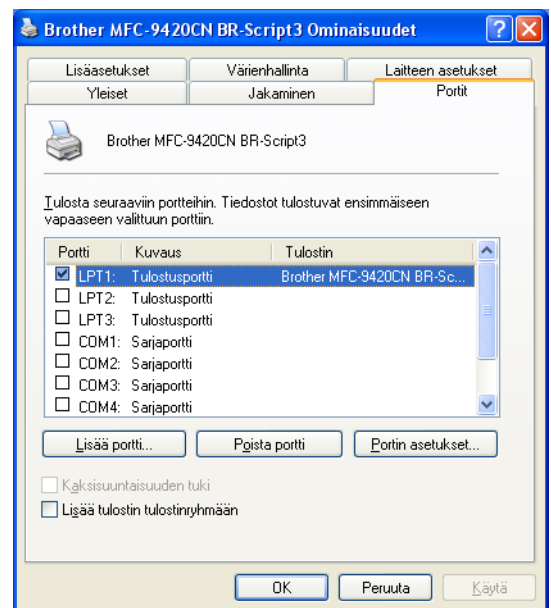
Brother MFC-9420CN BR-Script3 Ominaisuudet

?

Lisäasetukset | Värienhallinta | Laitteen asetukset

Yleiset | Jakaminen | Portit

Brother MFC-9420CN BR-Script3

Tulosta seuraaviin portteihin. Tiedostot tulostuvat ensimmäiseen vapaaseen valittuun porttiin.

| Portti | Kuvaus | Tulostin |
|---|---|---|
| ☑ LPT1: | Tulostusportti | Brother MFC-9420CN BR-Sc... |
| ☐ LPT2: | Tulostusportti | |
| ☐ LPT3: | Tulostusportti | |
| ☐ COM1: | Sarjaportti | |
| ☐ COM2: | Sarjaportti | |
| ☐ COM3: | Sarjaportti | |
| ☐ COM4: | Sarjaportti | |

Lisää portti... | Poista portti | Portin asetukset...

☐ Kaksisuuntaisuuden tuki

☐ Lisää tulostin tulostinryhmään

OK | Peruuta | Käytä